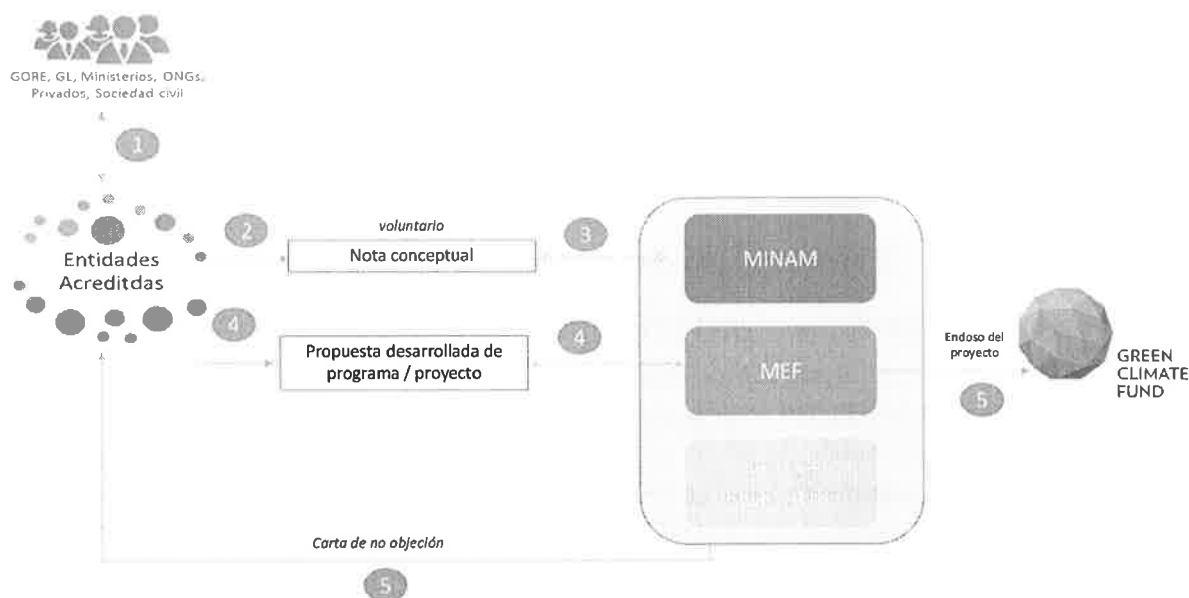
GORE, GL, Ministerios, ONGs, Privados, Sociedad civil

1

Entidades Acreditdas

2

voluntario

Nota conceptual

3

MINAM

4

Propuesta desarrollada de programa / proyecto

4

MEF

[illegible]

Endoso del proyecto

5

GREEN CLIMATE FUND

Carta de no objeción

5